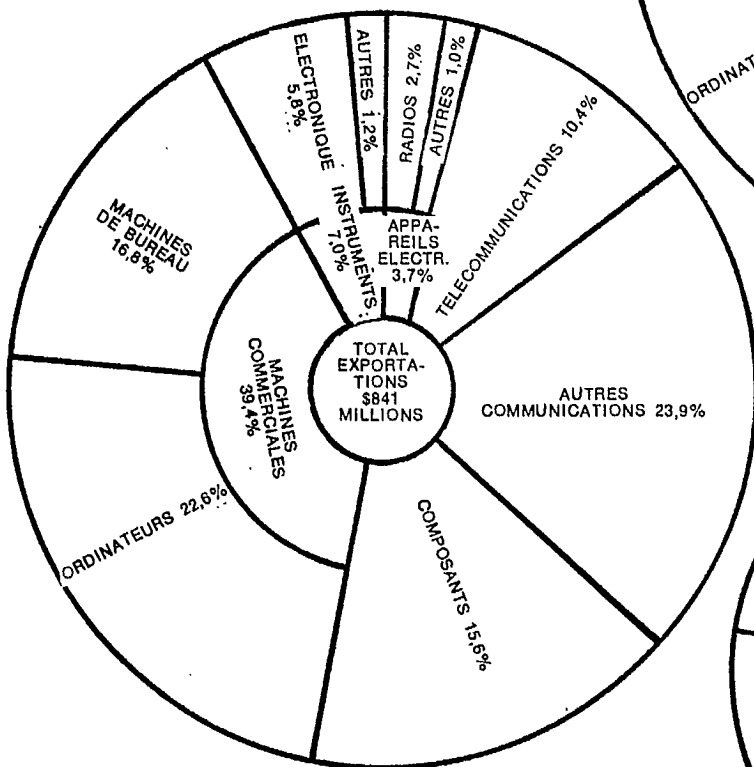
ORDINAT

ELECTRONIQUE 5,8%

AUTRES 1,2%

RADIOS 2,7%

AUTRES 1,0%

TELECOMMUNICATIONS 10,4%

APPAREILS ELECTR. 3,7%

INSTRUMENTS 7,0%

MACHINES DE BUREAU 16,8%

MACHINES COMMERCIALES 39,4%

TOTAL EXPORTATIONS $841 MILLIONS

AUTRES COMMUNICATIONS 23,9%

ORDINATEURS 22,6%

COMPOSANTS 15,6%